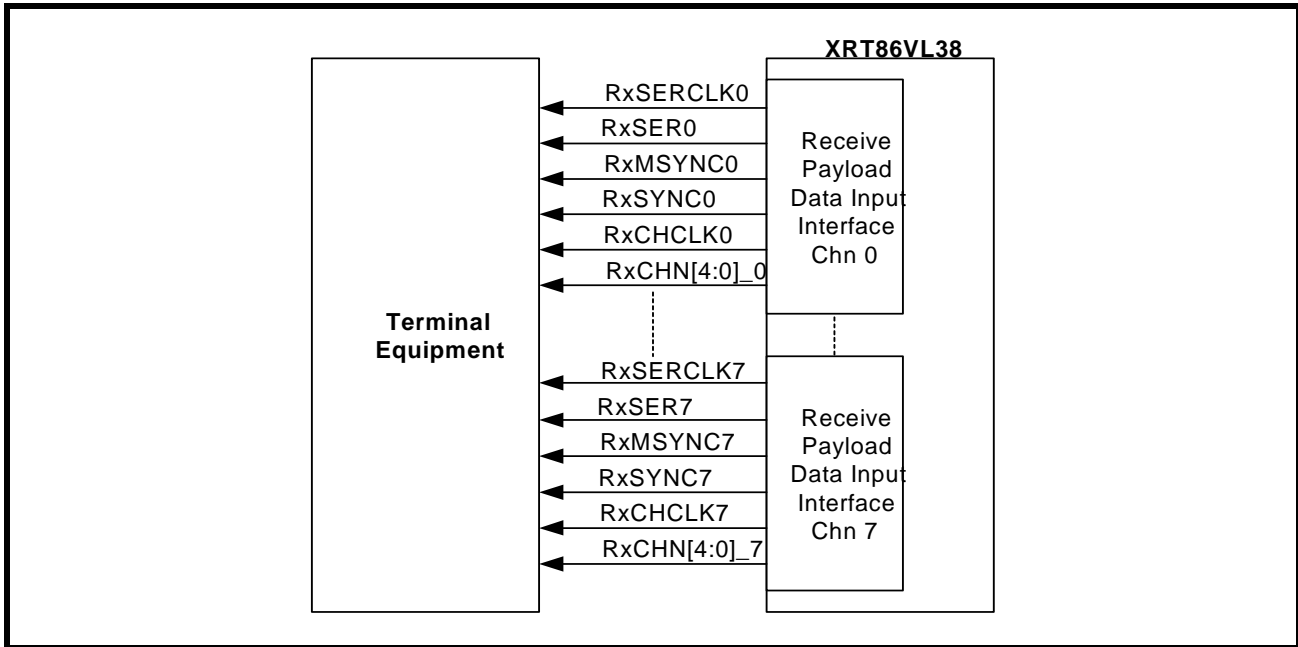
XRT86VL38

Terminal Equipment

RxSERCLK0
RxSER0
RxMSYNC0
RxSYNC0
RxCHCLK0
RxCHN[4:0]_0

Receive Payload Data Input Interface Chn 0

RxSERCLK7
RxSER7
RxMSYNC7
RxSYNC7
RxCHCLK7
RxCHN[4:0]_7

Receive Payload Data Input Interface Chn 7